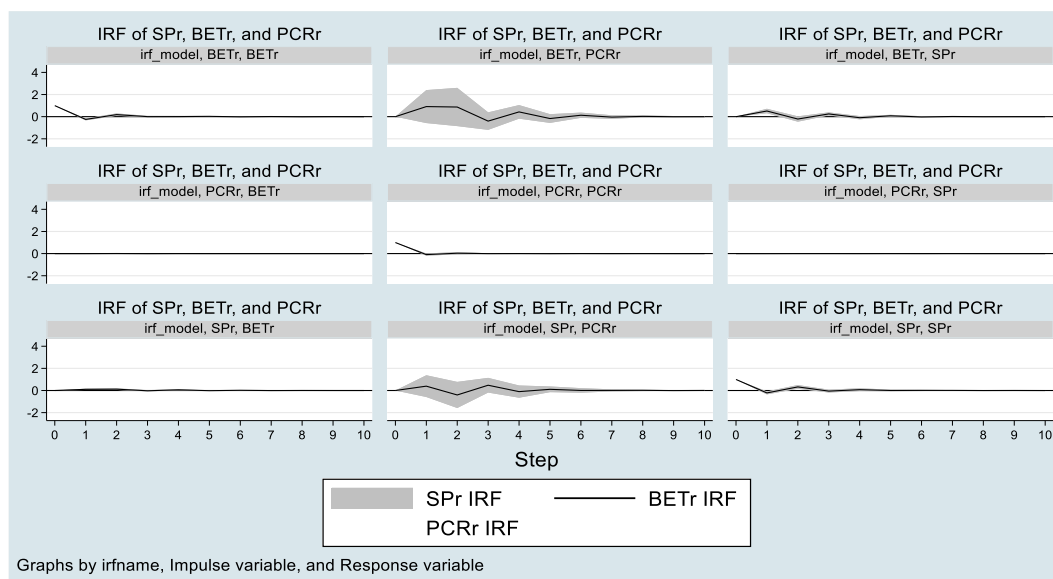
IRF of SPr, BETr, and PCRr
irf_model, BETr, BETr
4
2
0
-2

IRF of SPr, BETr, and PCRr
irf_model, BETr, PCRr

IRF of SPr, BETr, and PCRr
irf_model, BETr, SPr

IRF of SPr, BETr, and PCRr
irf_model, PCRr, BETr
4
2
0
-2

IRF of SPr, BETr, and PCRr
irf_model, PCRr, PCRr

IRF of SPr, BETr, and PCRr
irf_model, PCRr, SPr

IRF of SPr, BETr, and PCRr
irf_model, SPr, BETr
4
2
0
-2
0 1 2 3 4 5 6 7 8 9 10

IRF of SPr, BETr, and PCRr
irf_model, SPr, PCRr
0 1 2 3 4 5 6 7 8 9 10

IRF of SPr, BETr, and PCRr
irf_model, SPr, SPr
0 1 2 3 4 5 6 7 8 9 10

Step

SPr IRF
BETr IRF
PCRr IRF

Graphs by irfname, Impulse variable, and Response variable